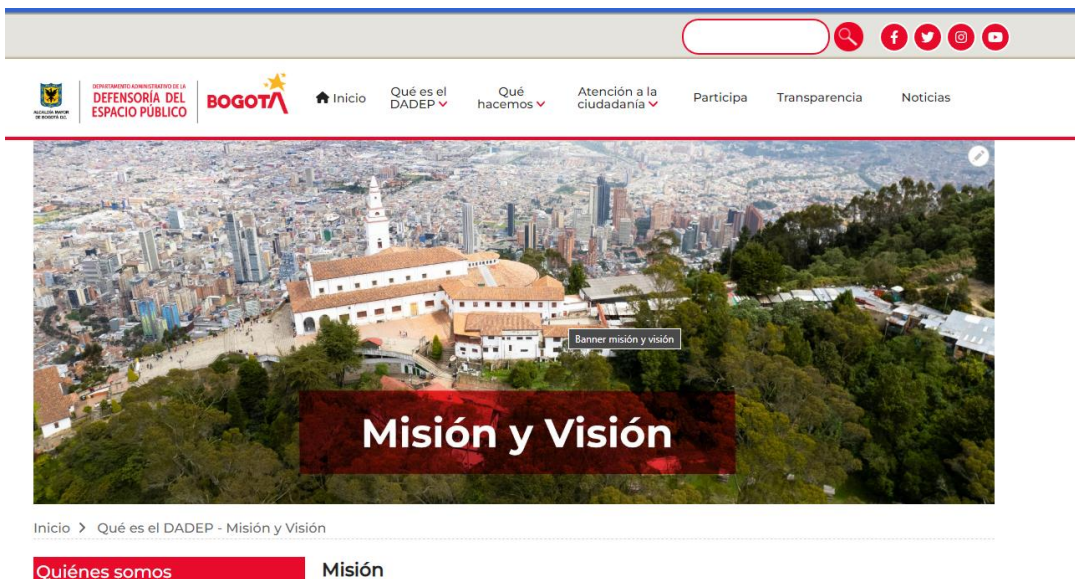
ALCALDÍA MAYOR DE BOGOTÁ D.C.

DEPARTAMENTO ADMINISTRATIVO DE LA DEFENSORÍA DEL ESPACIO PÚBLICO

BOGOTÁ

Inicio
Qué es el DADEP
Qué hacemos
Atención a la ciudadanía
Participa
Transparencia
Noticias

Banner misión y visión

Misión y Visión

Inicio > Qué es el DADEP - Misión y Visión

Quiénes somos

Misión